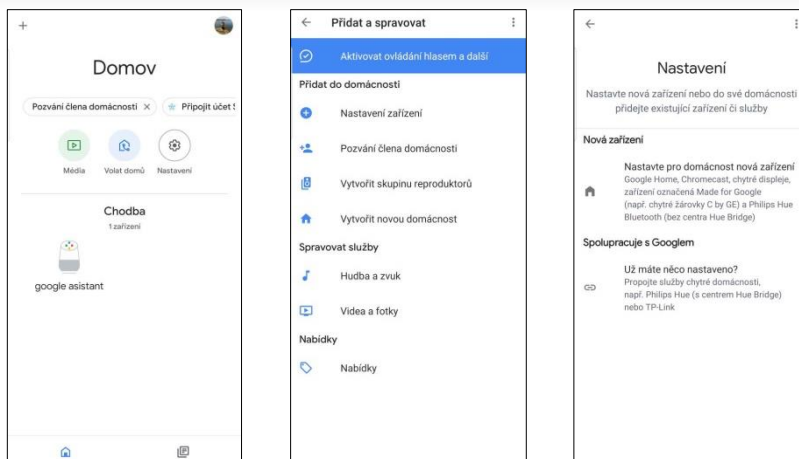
+

Domov

Pozvání člena domácnosti ×
Připojit účet S

Média
Volat domů
Nastavení

Chodba
1 zařízení

google asistant

←
Přidat a spravovat
⋮

Aktivovat ovládání hlasem a další

Přidat do domácnosti

Nastavení zařízení

Pozvání člena domácnosti

Vytvořit skupinu reproduktorů

Vytvořit novou domácnost

Spravovat služby

Hudba a zvuk

Videa a fotky

Nabídky

Nabídky

←
⋮

Nastavení

Nastavte nová zařízení nebo do své domácnosti přidejte existující zařízení či služby

Nová zařízení

Nastavte pro domácnost nová zařízení
Google Home, Chromecast, chytré displeje, zařízení označená Made for Google (např. chytré žárovky C by GE) a Philips Hue Bluetooth (bez centra Hue Bridge)

Spolupracuje s Googlem

Už máte něco nastaveno?
Propojte služby chytré domácnosti, např. Philips Hue (s centrem Hue Bridge) nebo TP-Link